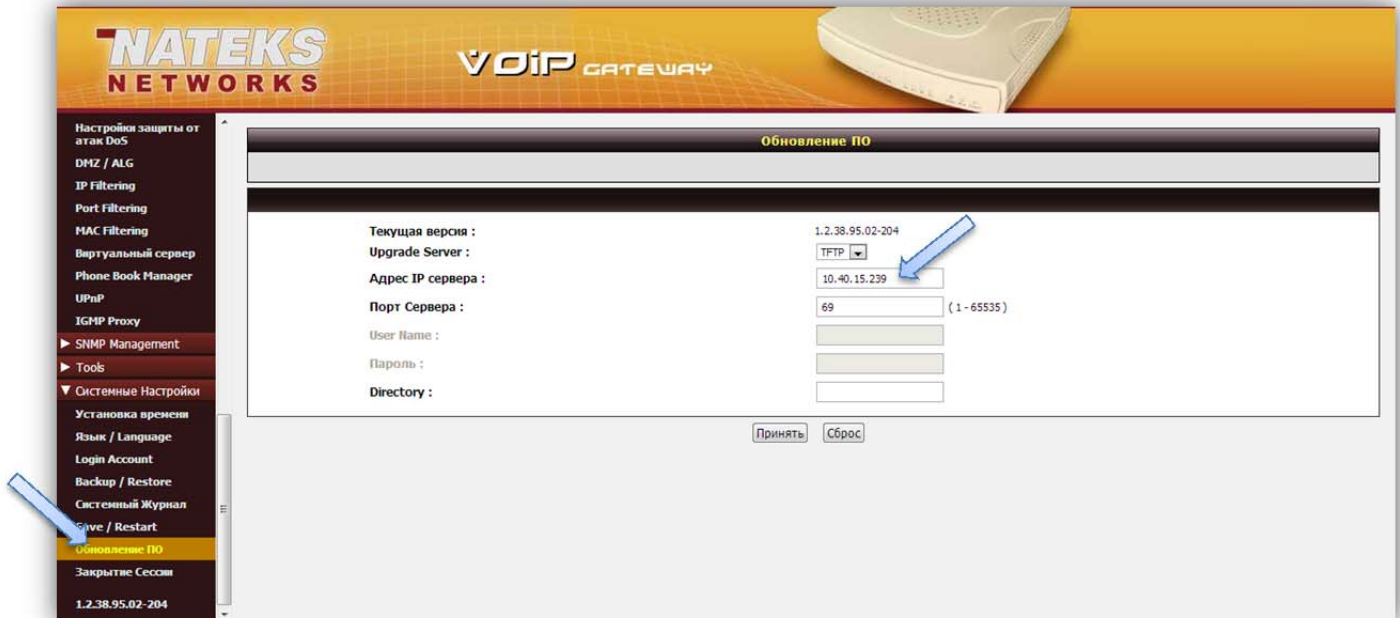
NATEKS NETWORKS

VOIP GATEWAY

Настройки защиты от атак DoS
DMZ / ALG
IP Filtering
Port Filtering
MAC Filtering
Виртуальный сервер
Phone Book Manager
UPnP
IGMP Proxy
▶ SNMP Management
▶ Tools
▼ Системные Настройки
Установка времени
Язык / Language
Login Account
Backup / Restore
Системный Журнал
Save / Restart
Обновление ПО
Закрытие Сессии
1.2.38.95.02-204

Обновление ПО

| | |
|---|---|
| Текущая версия : | 1.2.38.95.02-204 |
| Upgrade Server : | TFTP |
| Адрес IP сервера : | 10.40.15.239 |
| Порт Сервера : | 69 (1 - 65535) |
| User Name : | |
| Пароль : | |
| Directory : | |

Принять Сброс